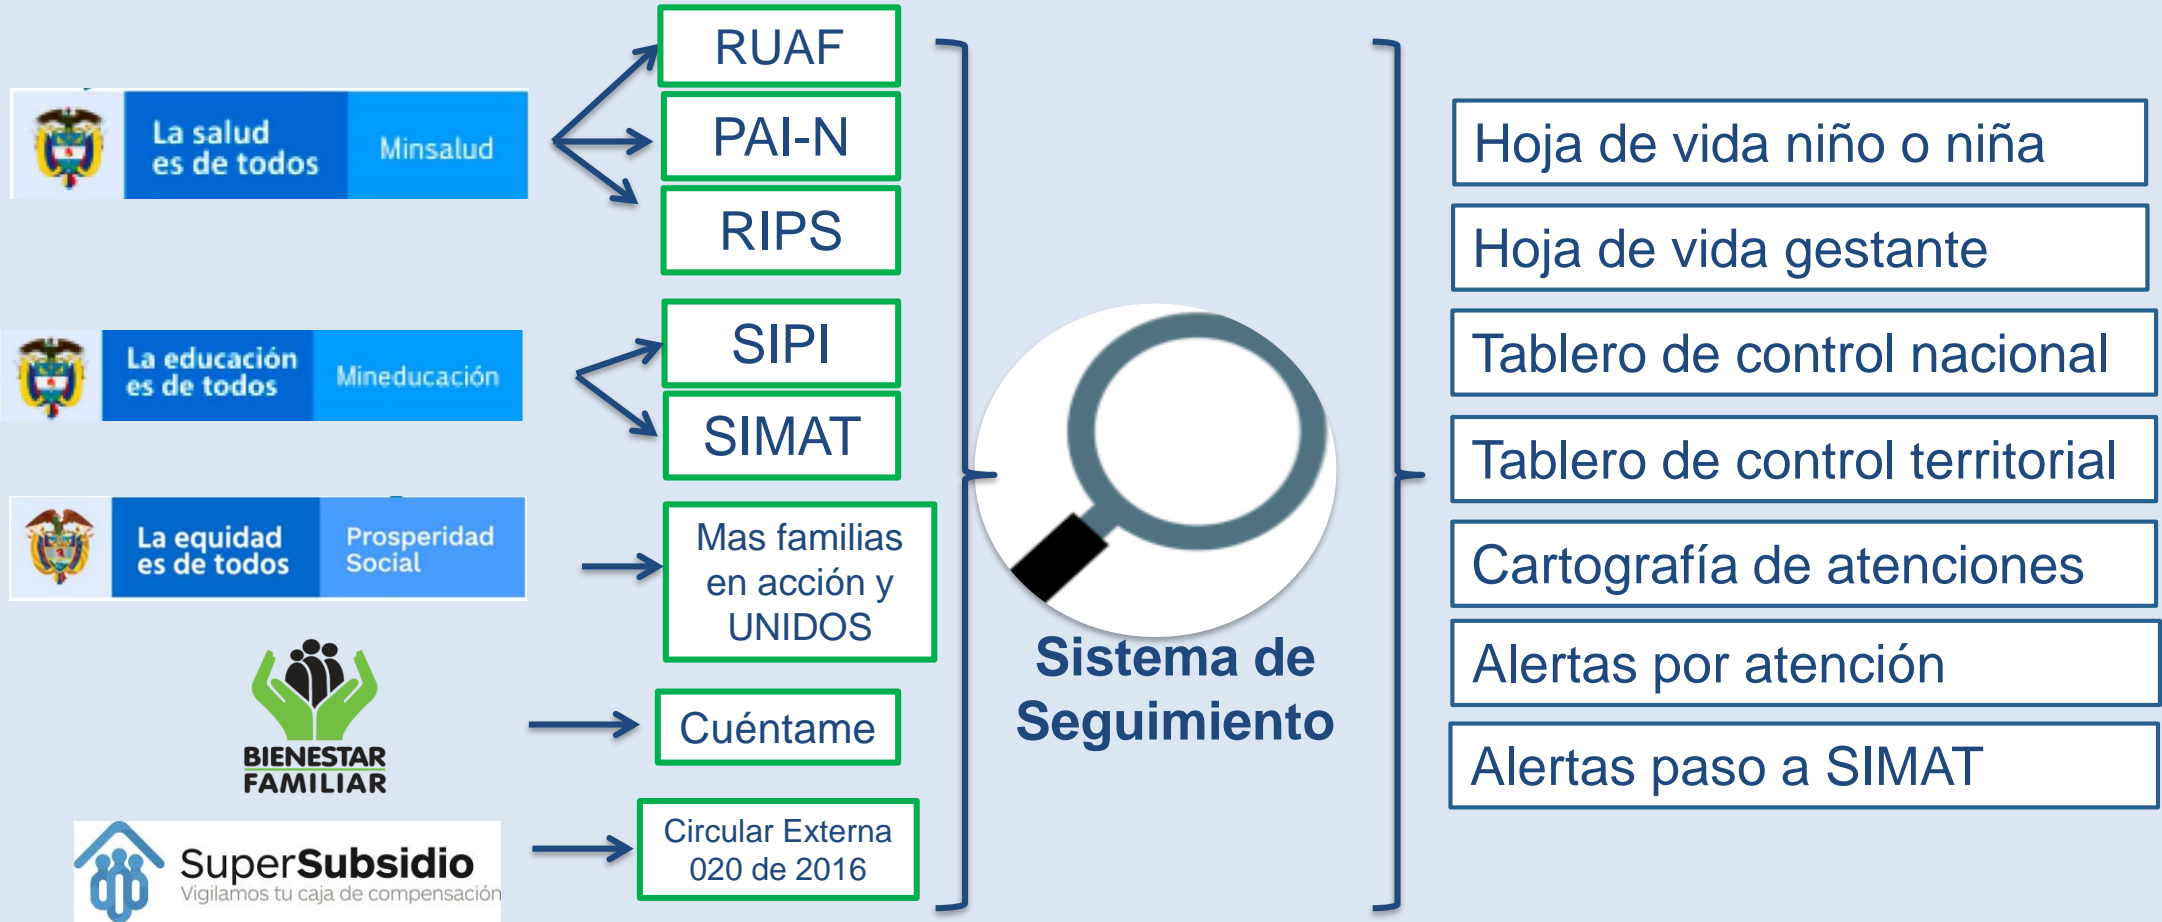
La salud es de todos
Minsalud

RUAF
PAI-N
RIPS

La educación es de todos
Mineducación

SIPI
SIMAT

La equidad es de todos
Prosperidad Social

Mas familias en acción y UNIDOS

BIENESTAR FAMILIAR

Cuéntame

SuperSubsidio
Vigilamos tu caja de compensación

Circular Externa 020 de 2016

Sistema de Seguimiento

Hoja de vida niño o niña
Hoja de vida gestante
Tablero de control nacional
Tablero de control territorial
Cartografía de atenciones
Alertas por atención
Alertas paso a SIMAT